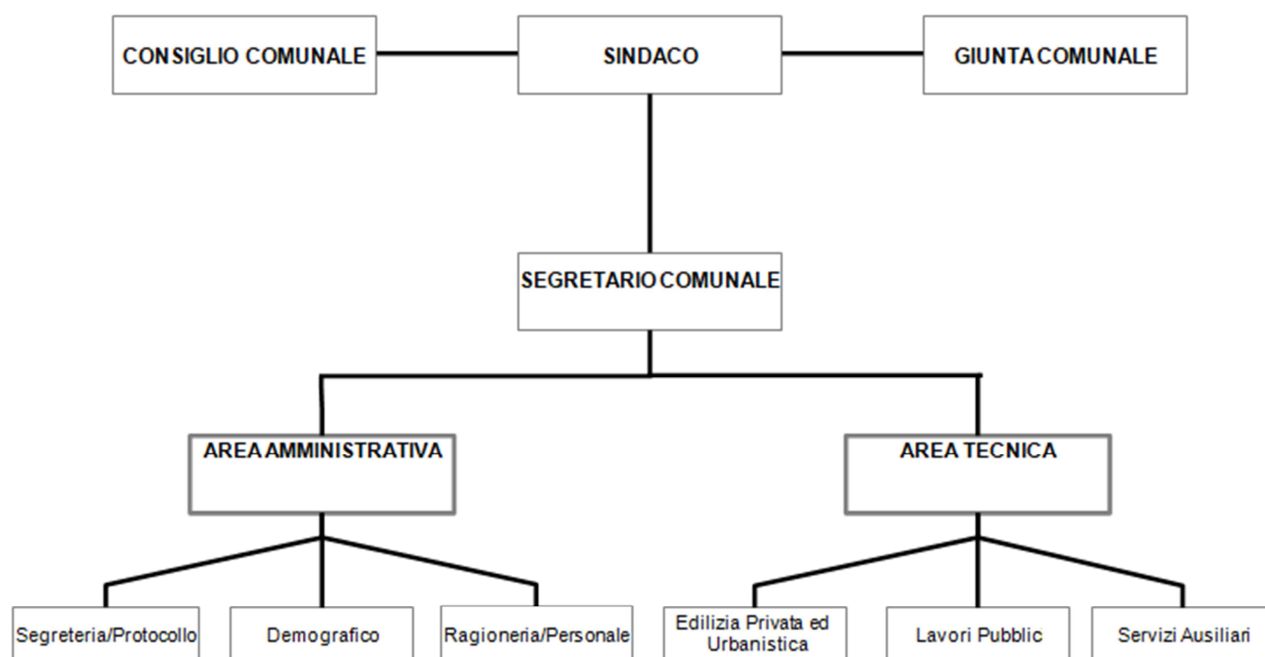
CONSIGLIO COMUNALE

SINDACO

GIUNTA COMUNALE

SEGRETARIO COMUNALE

AREA AMMINISTRATIVA

AREA TECNICA

Segreteria/Protocollo

Demografico

Ragioneria/Personale

Edilizia Privata ed Urbanistica

Lavori Pubblic

Servizi Ausiliari